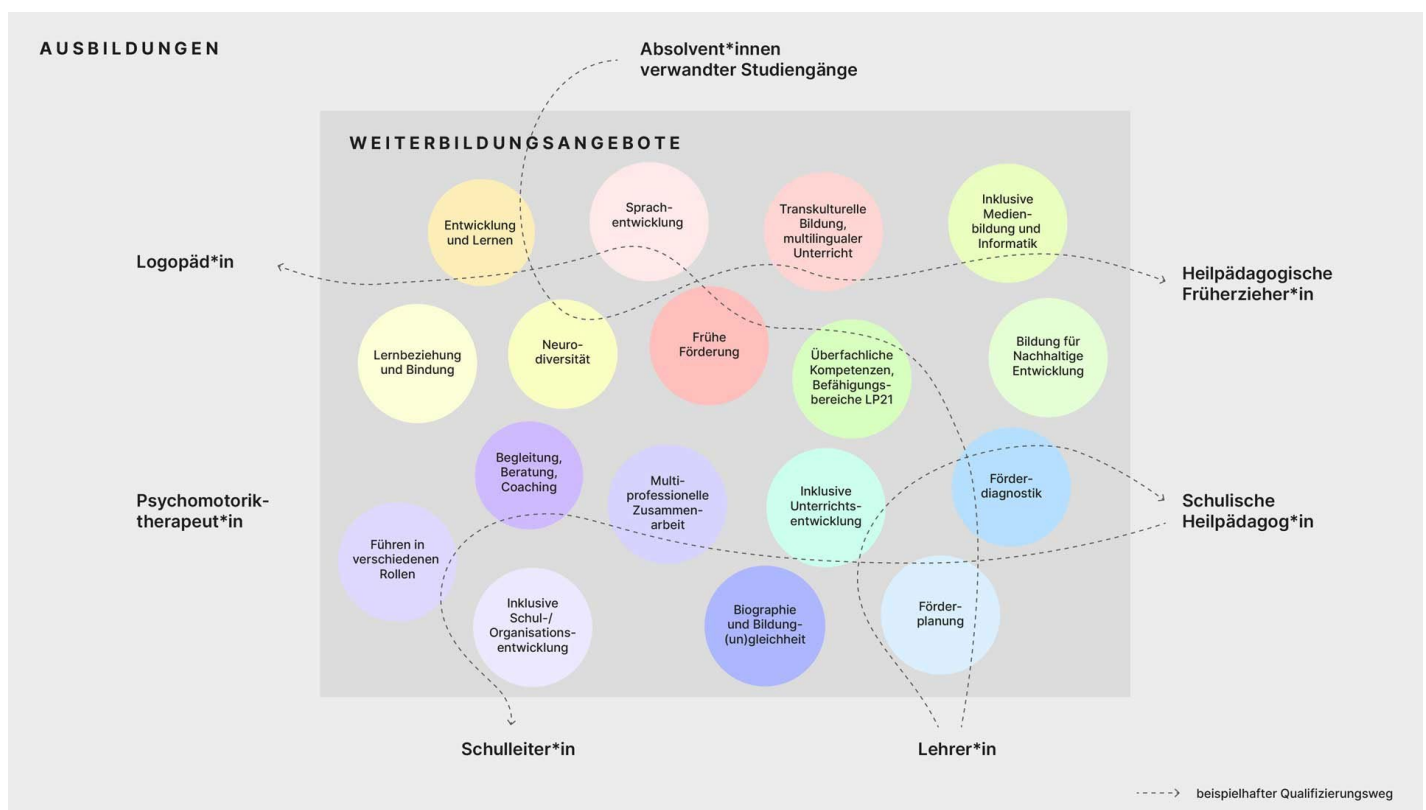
AUSBILDUNGEN

Absolvent*innen verwandter Studiengänge

WEITERBILDUNGSANGEBOTE

Entwicklung und Lernen

Sprachentwicklung

Transkulturelle Bildung, multilingualer Unterricht

Inklusive Medienbildung und Informatik

Logopäd*in

Heilpädagogische Früherzieher*in

Lernbeziehung und Bindung

Neurodiversität

Frühe Förderung

Überfachliche Kompetenzen, Befähigungsbereiche LP21

Bildung für Nachhaltige Entwicklung

Begleitung, Beratung, Coaching

Multiprofessionelle Zusammenarbeit

Inklusive Unterrichtsentwicklung

Förderdiagnostik

Psychomotoriktherapeut*in

Schulische Heilpädagog*in

Führen in verschiedenen Rollen

Inklusive Schul-/ Organisationsentwicklung

Biographie und Bildung-(un)gleichheit

Förderplanung

Schulleiter*in

Lehrer*in

beispielhafter Qualifizierungsweg